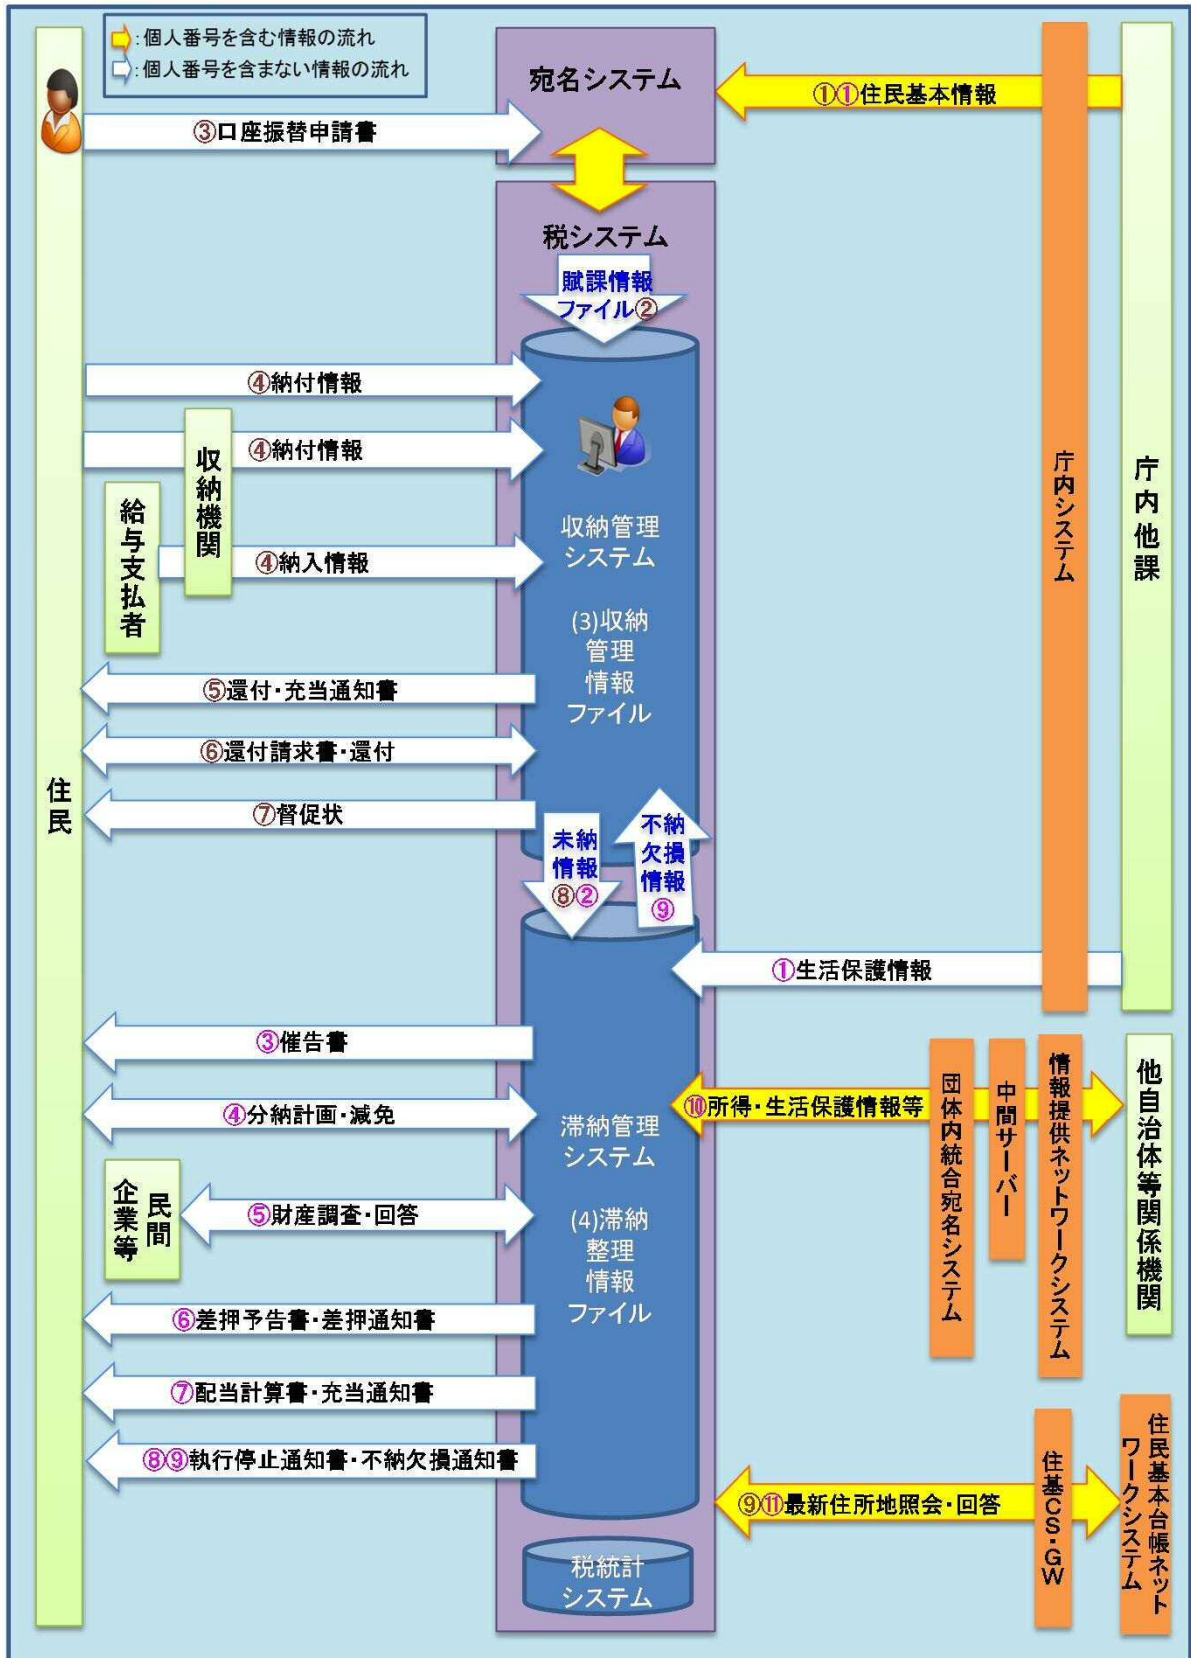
:個人番号を含む情報の流れ
:個人番号を含まない情報の流れ

宛名システム

①①住民基本情報

③口座振替申請書

税システム

賦課情報ファイル②

④納付情報

④納付情報

収納機関

給与支払者

④納入情報

収納管理システム

(3)収納管理情報ファイル

⑤還付・充当通知書

⑥還付請求書・還付

⑦督促状

未納情報⑧②

不納欠損情報⑨

庁内システム

庁内他課

住民

①生活保護情報

③催告書

④分納計画・減免

⑩所得・生活保護情報等

滞納管理システム

(4)滞納整理情報ファイル

団体内統合宛名システム

中間サーバー

情報提供ネットワークシステム

他自治体等関係機関

民間企業等

⑤財産調査・回答

⑥差押予告書・差押通知書

⑦配当計算書・充当通知書

⑧⑨執行停止通知書・不納欠損通知書

⑨⑪最新住所地照会・回答

住基CS・GW

住民基本台帳ネットワークシステム

税統計システム